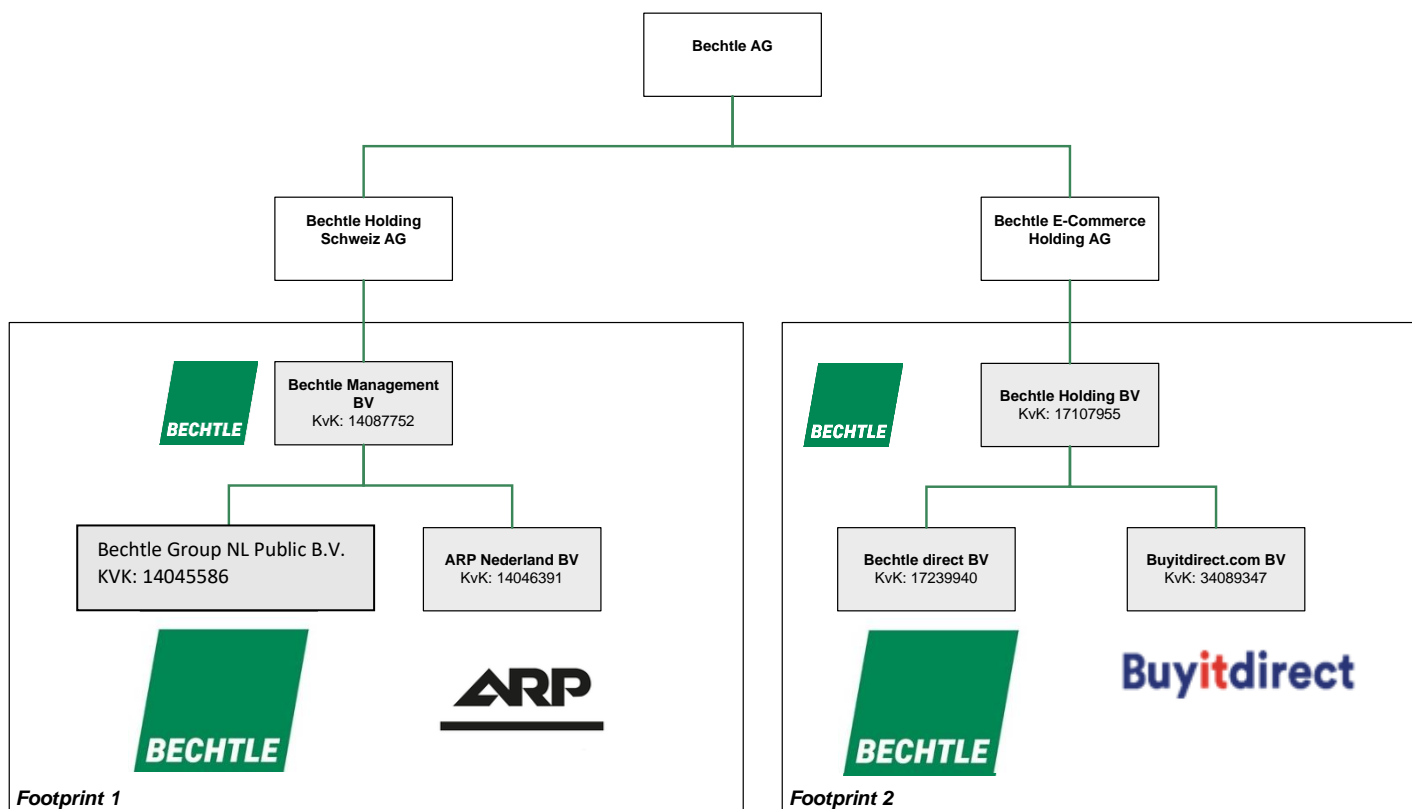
Bechtle AG

Bechtle Holding Schweiz AG

Bechtle E-Commerce Holding AG

BECHTLE

Bechtle Management BV
KvK: 14087752

Bechtle Group NL Public B.V.
KVK: 14045586

ARP Nederland BV
KvK: 14046391

BECHTLE

ARP

Footprint 1

BECHTLE

Bechtle Holding BV
KvK: 17107955

Bechtle direct BV
KvK: 17239940

Buyitdirect.com BV
KvK: 34089347

BECHTLE

Buyitdirect

Footprint 2